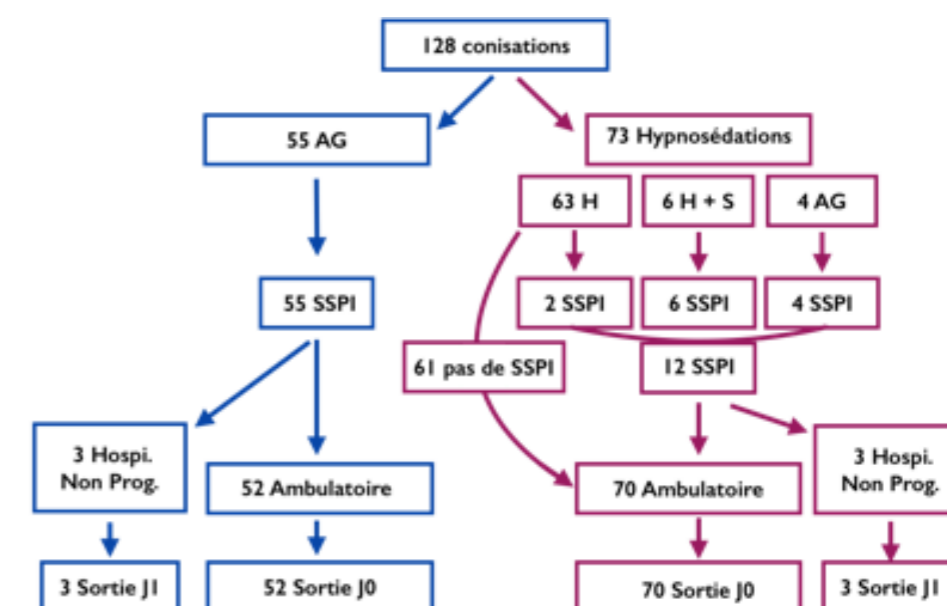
128 conisations

55 AG

73 Hypnosédations

63 H

6 H + S

4 AG

55 SSPI

2 SSPI

6 SSPI

4 SSPI

61 pas de SSPI

12 SSPI

3 Hospi. Non Prog.

52 Ambulatoire

70 Ambulatoire

3 Hospi. Non Prog.

3 Sortie J1

52 Sortie J0

70 Sortie J0

3 Sortie J1